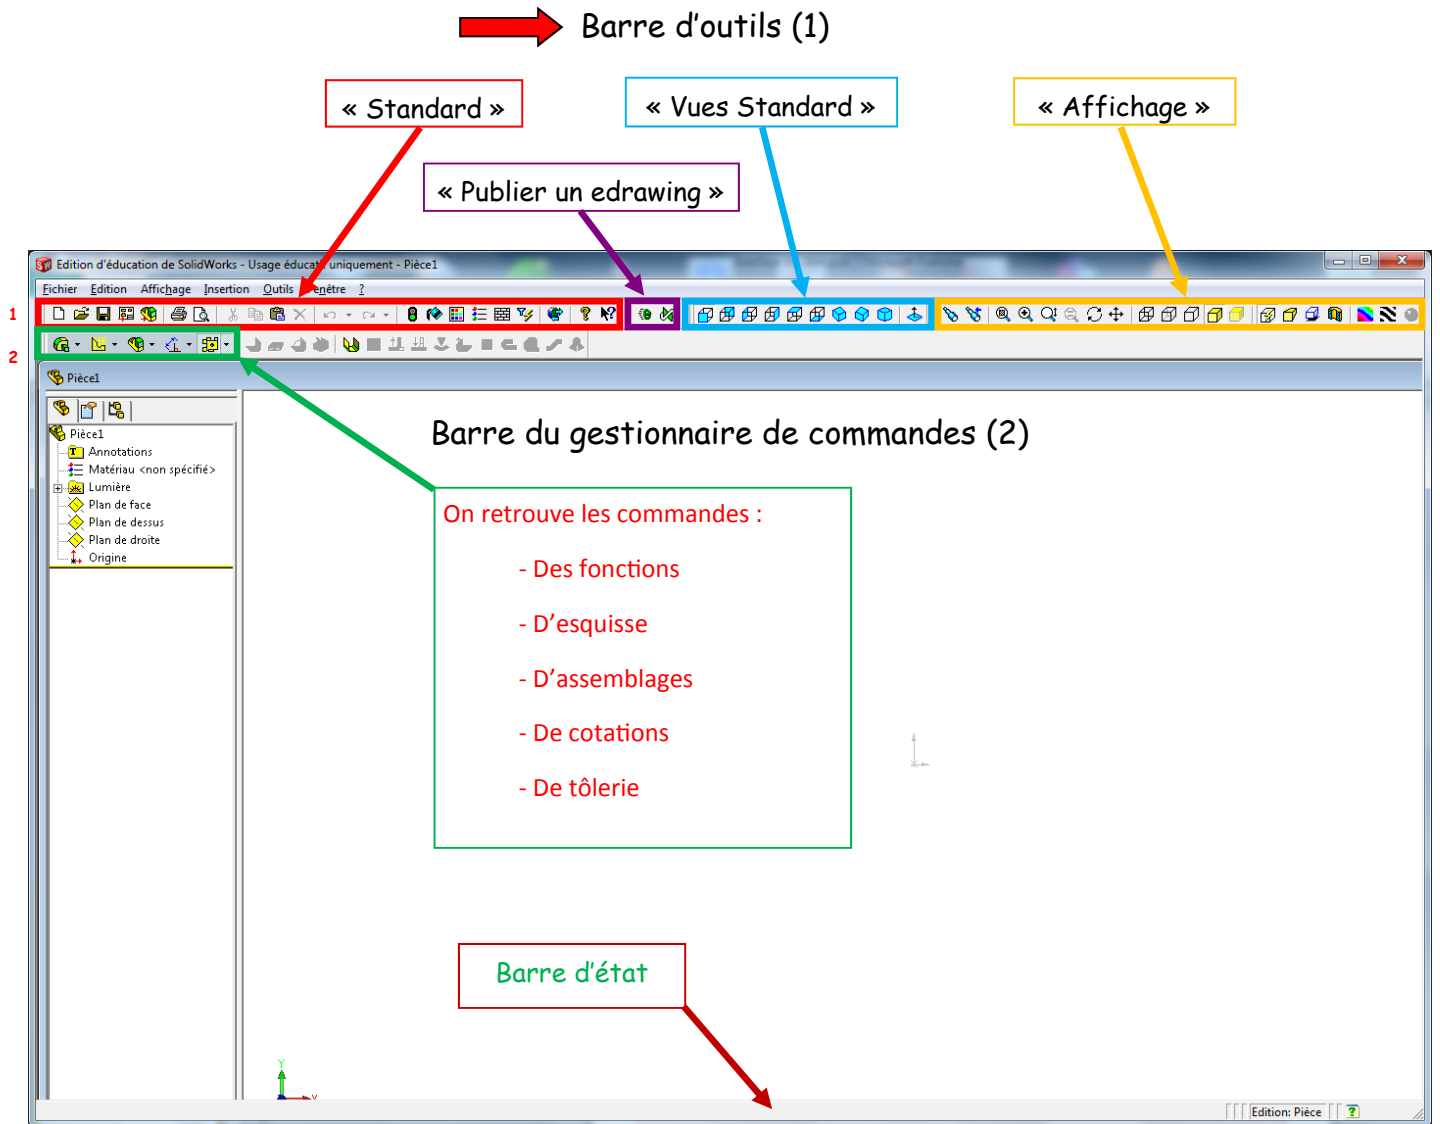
Barre d'outils (1)

« Standard »

« Vues Standard »

« Affichage »

« Publier un edrawing »

Edition d'éducation de SolidWorks - Usage éducat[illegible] uniquement - Pièce1

Fichier Edition Affichage Insertion Outils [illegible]enêtre ?

1

2

Pièce1

Pièce1
Annotations
Matériau <non spécifié>
Lumière
Plan de face
Plan de dessus
Plan de droite
Origine

Barre du gestionnaire de commandes (2)

On retrouve les commandes :

- Des fonctions

- D'esquisse

- D'assemblages

- De cotations

- De tôlerie

Barre d'état

Edition: Pièce